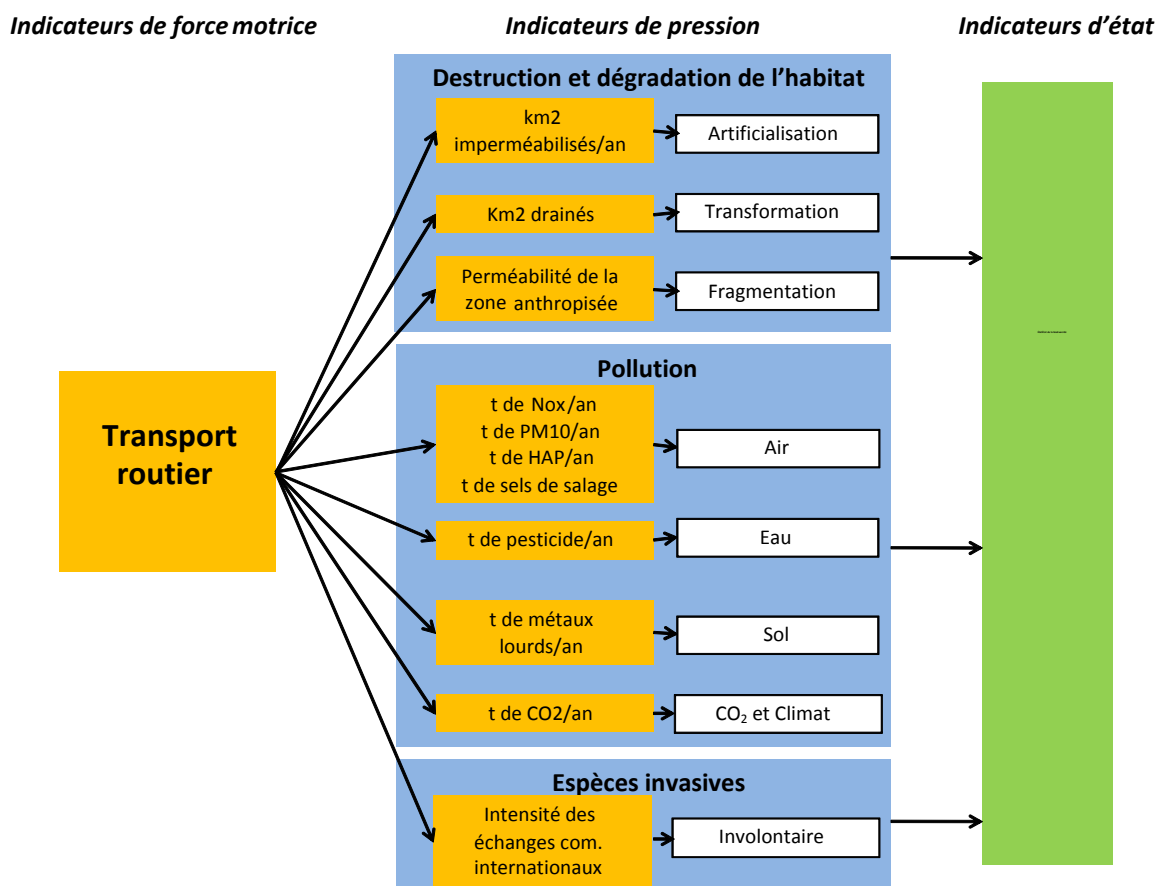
Indicateurs de force motrice

Indicateurs de pression

Indicateurs d'état

Transport routier

Destruction et dégradation de l'habitat

km2 imperméabilisés/an

Artificialisation

Km2 drainés

Transformation

Perméabilité de la zone anthropisée

Fragmentation

Pollution

t de Nox/an
t de PM10/an
t de HAP/an
t de sels de salage

Air

t de pesticide/an

Eau

t de métaux lourds/an

Sol

t de CO2/an

$CO_2$ et Climat

Espèces invasives

Intensité des échanges com. internationaux

Involontaire

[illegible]